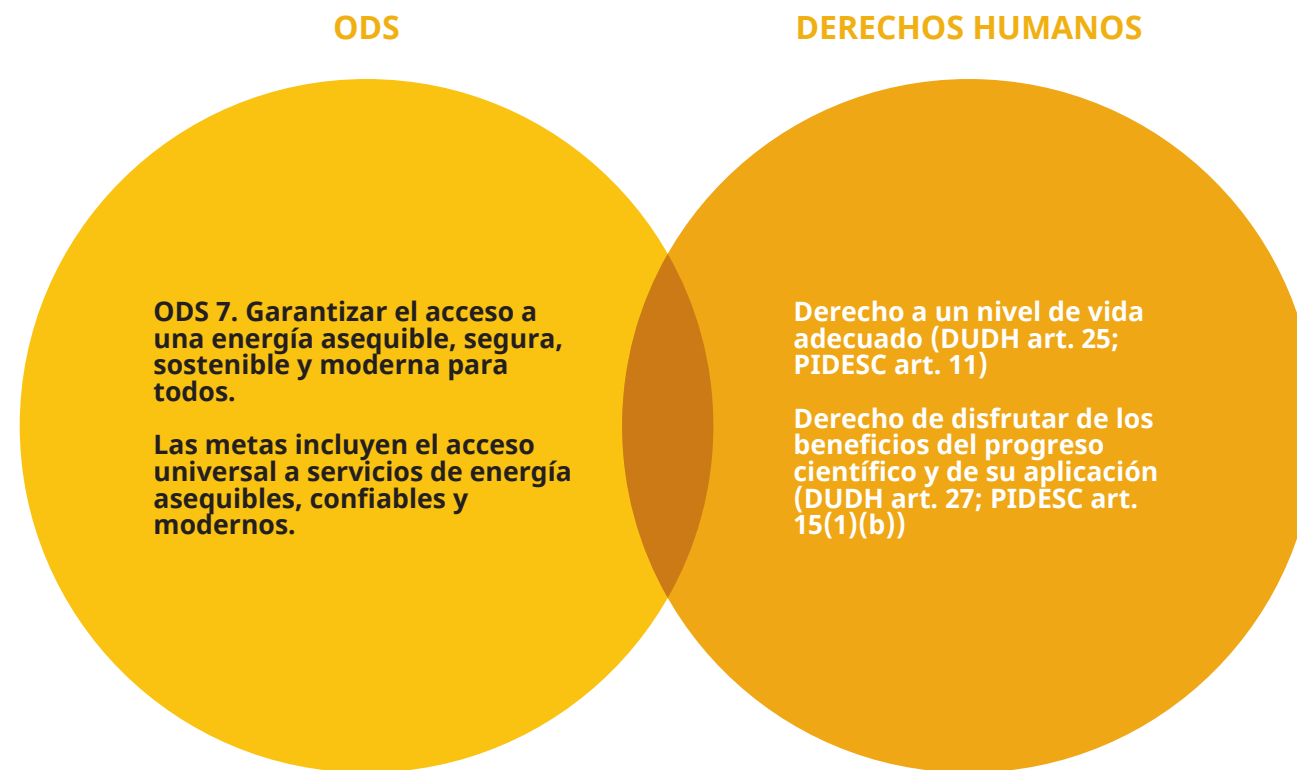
ODS

DERECHOS HUMANOS

ODS 7. Garantizar el acceso a una energía asequible, segura, sostenible y moderna para todos.

Las metas incluyen el acceso universal a servicios de energía asequibles, confiables y modernos.

Derecho a un nivel de vida adecuado (DUDH art. 25; PIDESC art. 11)

Derecho de disfrutar de los beneficios del progreso científico y de su aplicación (DUDH art. 27; PIDESC art. 15(1)(b))